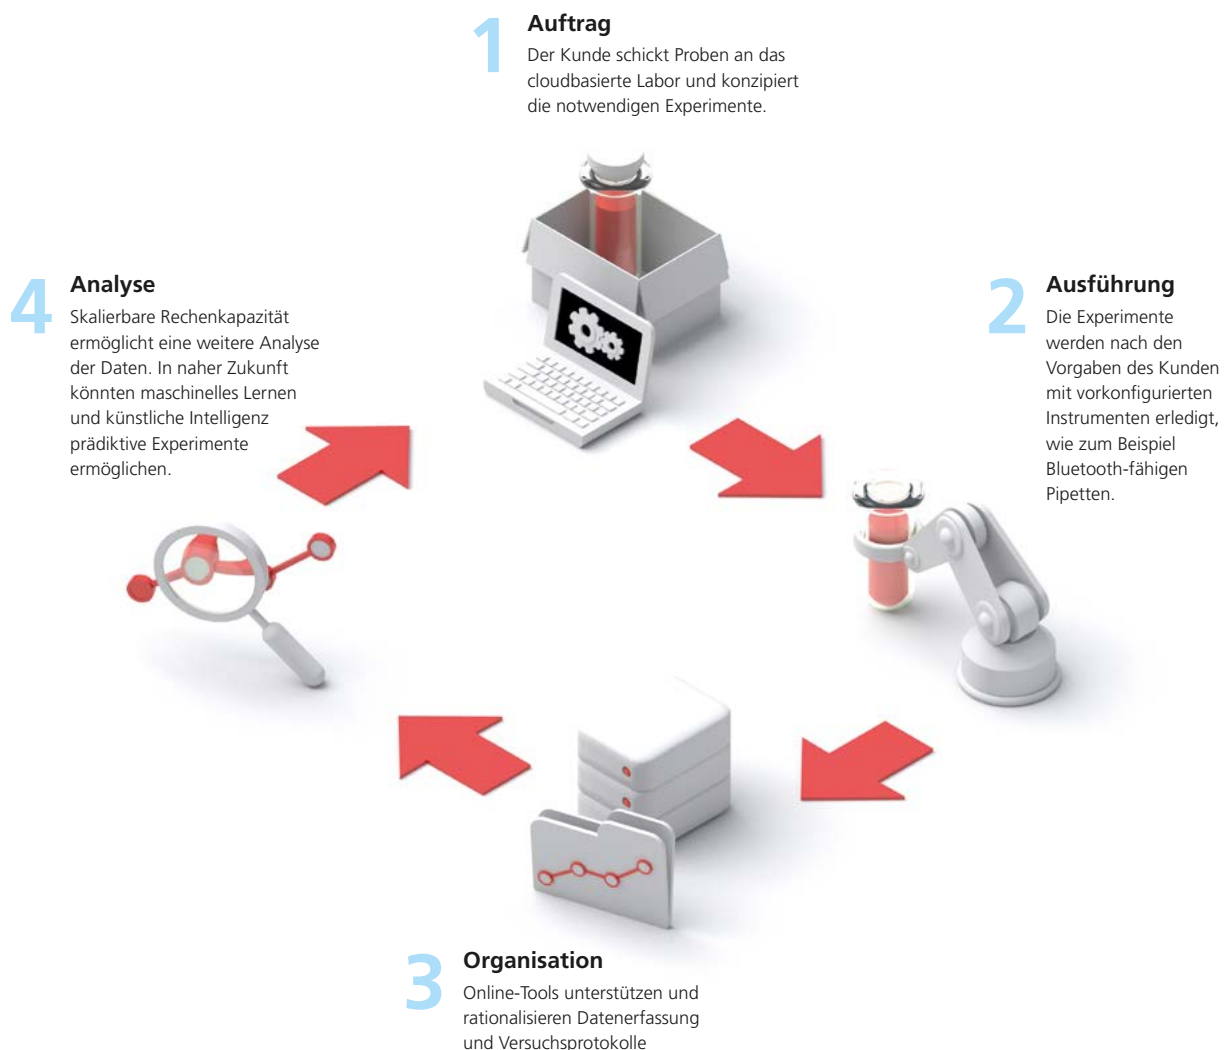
1
Auftrag
Der Kunde schickt Proben an das cloudbasierte Labor und konzipiert die notwendigen Experimente.

2
Ausführung
Die Experimente werden nach den Vorgaben des Kunden mit vorkonfigurierten Instrumenten erledigt, wie zum Beispiel Bluetooth-fähigen Pipetten.

3
Organisation
Online-Tools unterstützen und rationalisieren Datenerfassung und Versuchsprotokolle

4
Analyse
Skalierbare Rechenkapazität ermöglicht eine weitere Analyse der Daten. In naher Zukunft könnten maschinelles Lernen und künstliche Intelligenz prädiktive Experimente ermöglichen.